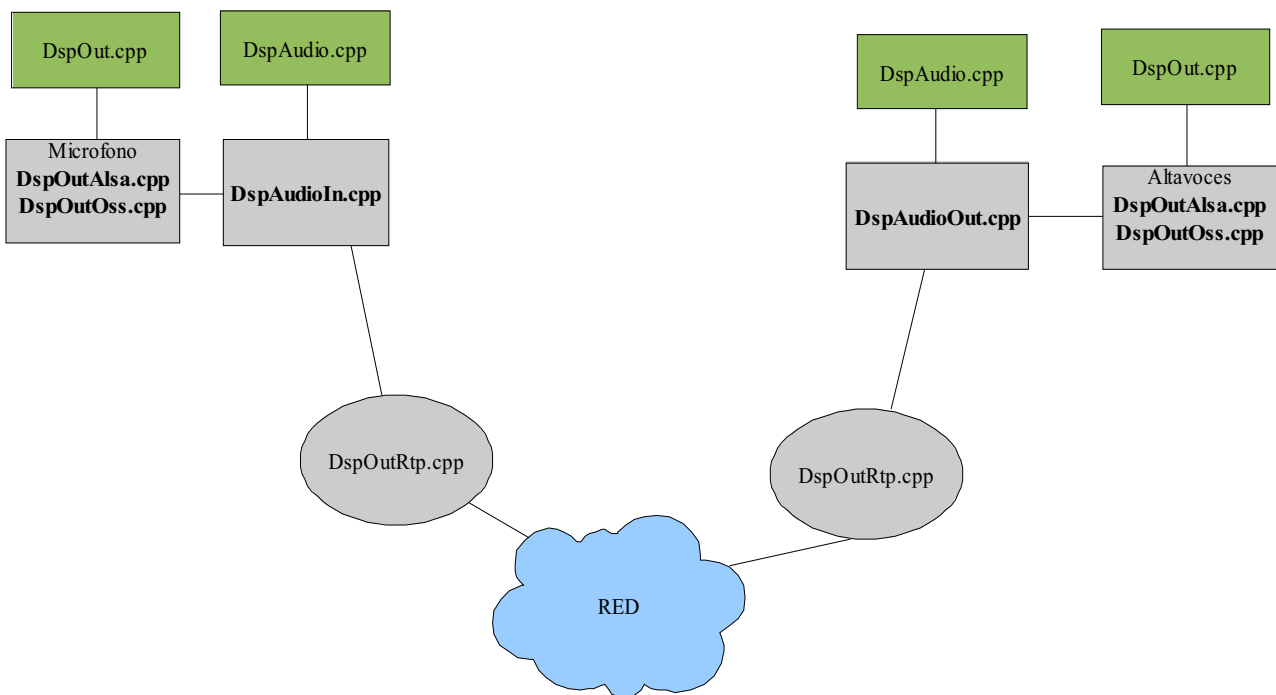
DspOut.cpp

DspAudio.cpp

Microfono
**DspOutAlsa.cpp**
**DspOutOss.cpp**

**DspAudioIn.cpp**

DspAudio.cpp

DspOut.cpp

**DspAudioOut.cpp**

Altavoces
**DspOutAlsa.cpp**
**DspOutOss.cpp**

DspOutRtp.cpp

DspOutRtp.cpp

RED